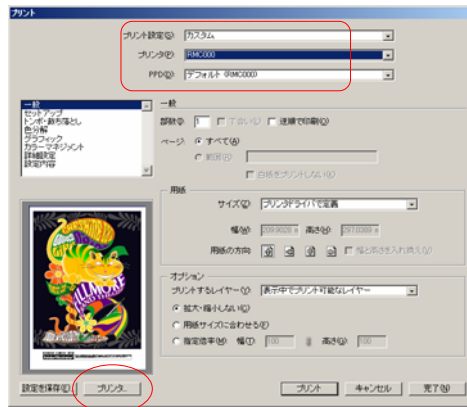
プリント

プリント設定(S): カスタム
プリンタ(P): RMC000
PPD(D): デフォルト (RMC000)

一般
セットアップ
トンボ・裁ち落とし
色分解
グラフィック
カラーマネジメント
詳細設定
設定内容

一般
部数(O): 1 丁合い(L) 逆順で印刷(V)
ページ: すべて(A)
範囲(R):
白紙をプリントしない(B)

用紙
サイズ(Z): プリンタドライバで定義
幅(W): 209.903 mm 高さ(H): 297.039 mm
用紙の方向: 幅と高さを入れ換える(P)

オプション
プリントするレイヤー(Y): 表示中でプリント可能なレイヤー
拡大・縮小しない(N)
用紙サイズに合わせる(F)
指定倍率(M): 幅(I): 100 高さ(G): 100

設定を保存(E) プリンタ... プリント キャンセル 完了(D)